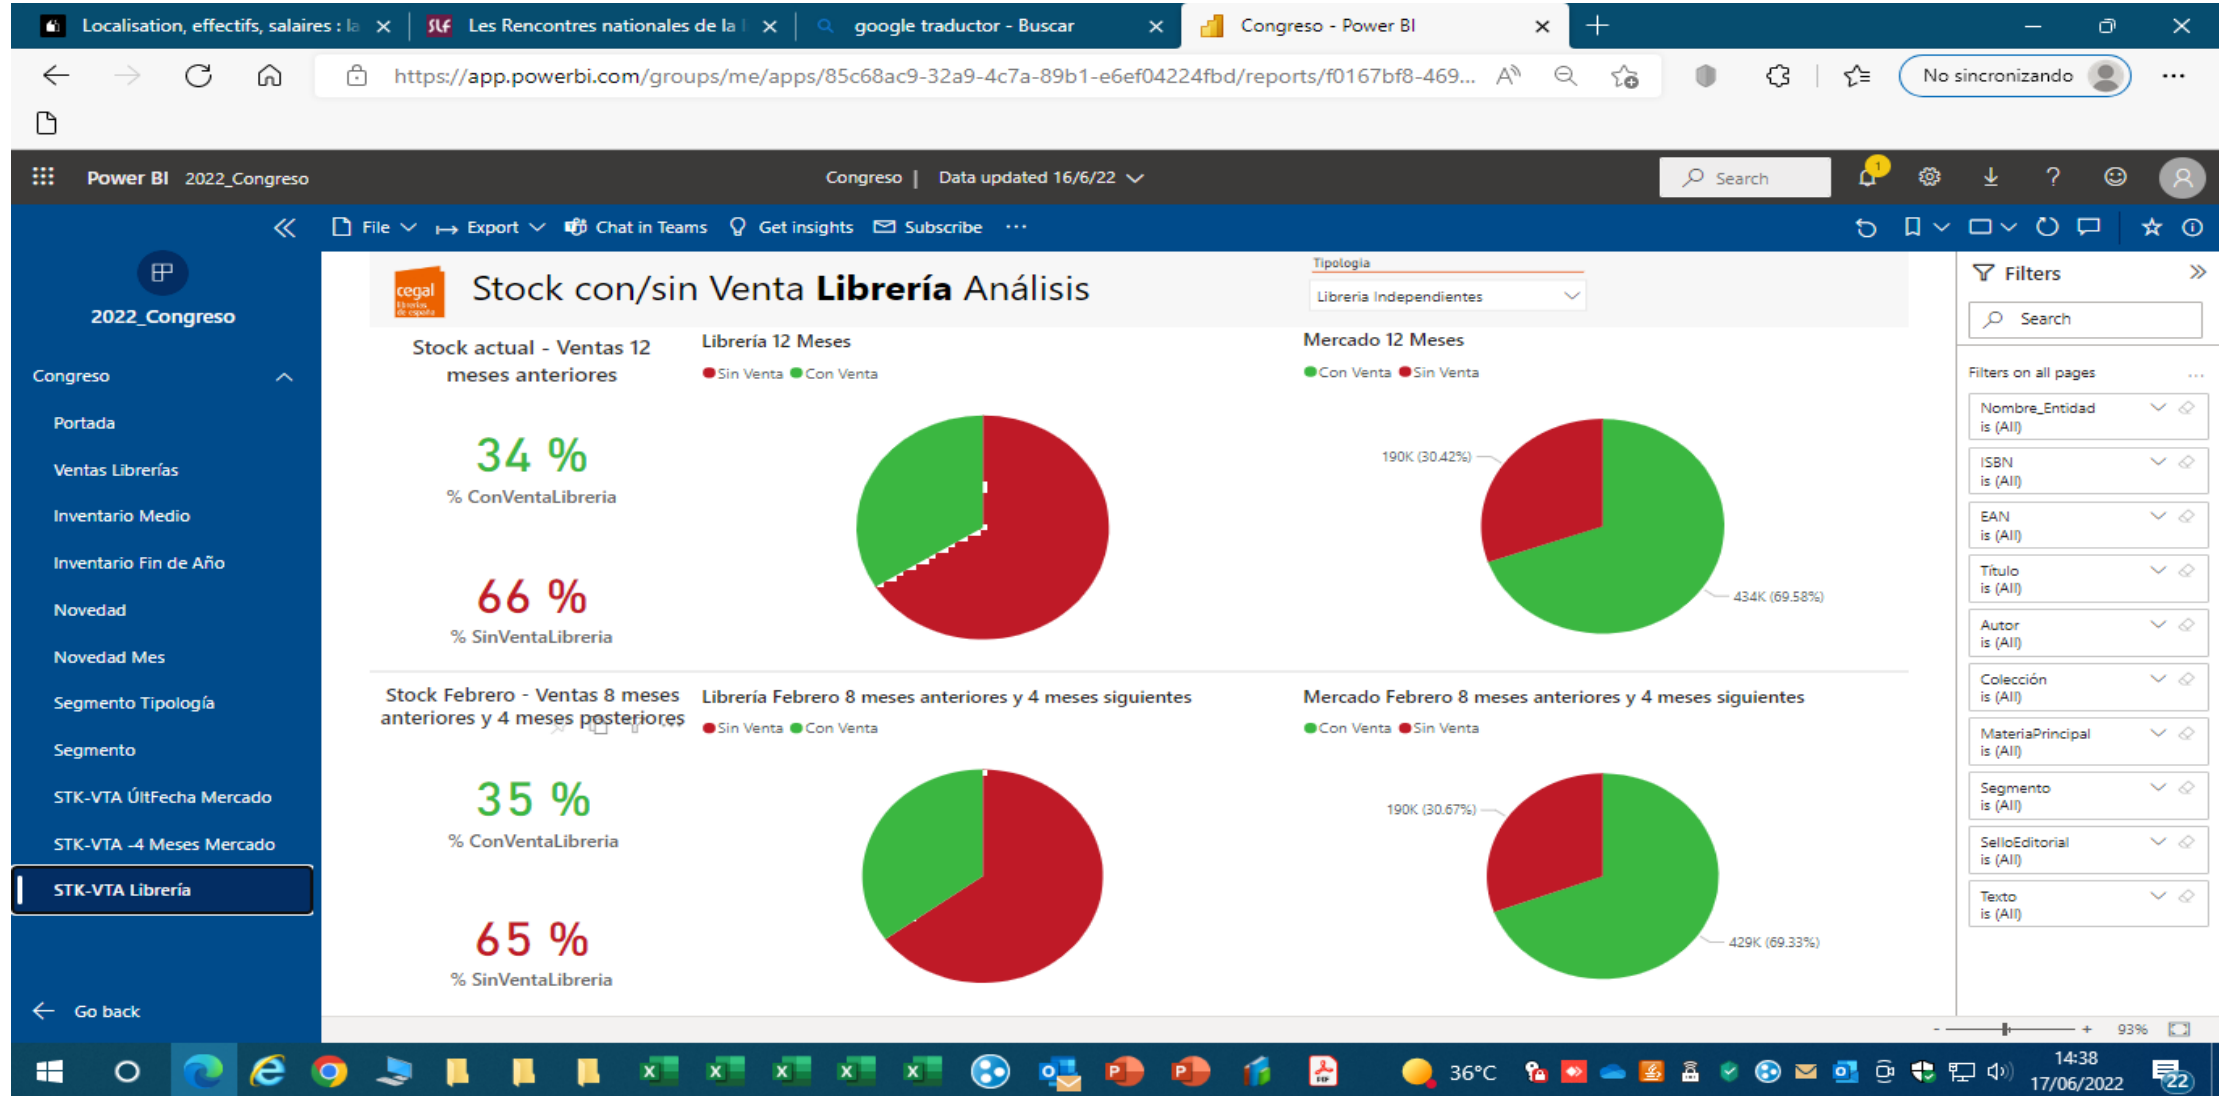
Localisation, effectifs, salaires : la | Les Rencontres nationales de la | google traductor - Buscar | Congreso - Power BI

https://app.powerbi.com/groups/me/apps/85c68ac9-32a9-4c7a-89b1-e6ef04224fbd/reports/f0167bf8-469...

No sincronizando

Power BI 2022_Congreso

Congreso | Data updated 16/6/22

Search

File Export Chat in Teams Get insights Subscribe ...

2022_Congreso

Congreso
Portada
Ventas Librerías
Inventario Medio
Inventario Fin de Año
Novedad
Novedad Mes
Segmento Tipología
Segmento
STK-VTA ÚltFecha Mercado
STK-VTA -4 Meses Mercado
STK-VTA Librería

Go back

cegal

Stock con/sin Venta **Librería** Análisis

Tipologia
Libreria Independientes

Stock actual - Ventas 12 meses anteriores

34 %
% ConVentaLibreria

66 %
% SinVentaLibreria

Librería 12 Meses
Sin Venta Con Venta

Mercado 12 Meses
Con Venta Sin Venta
190K (30.42%)
434K (69.58%)

Stock Febrero - Ventas 8 meses anteriores y 4 meses posteriores

35 %
% ConVentaLibreria

65 %
% SinVentaLibreria

Librería Febrero 8 meses anteriores y 4 meses siguientes
Sin Venta Con Venta

Mercado Febrero 8 meses anteriores y 4 meses siguientes
Con Venta Sin Venta
190K (30.67%)
429K (69.33%)

Filters
Search
Filters on all pages
Nombre_Entidad
is (All)
ISBN
is (All)
EAN
is (All)
Título
is (All)
Autor
is (All)
Colección
is (All)
MateriaPrincipal
is (All)
Segmento
is (All)
SelloEditorial
is (All)
Texto
is (All)

93%

36°C
14:38
17/06/2022
22